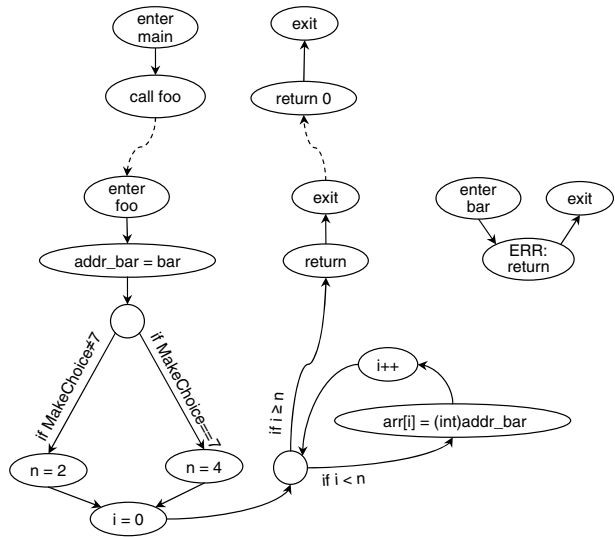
enter main

call foo

enter foo

addr_bar = bar

if MakeChoice≠7

if MakeChoice==7

n = 2

n = 4

i = 0

exit

return 0

exit

return

if i ≥ n

i++

arr[i] = (int)addr_bar

if i < n

enter bar

exit

ERR: return